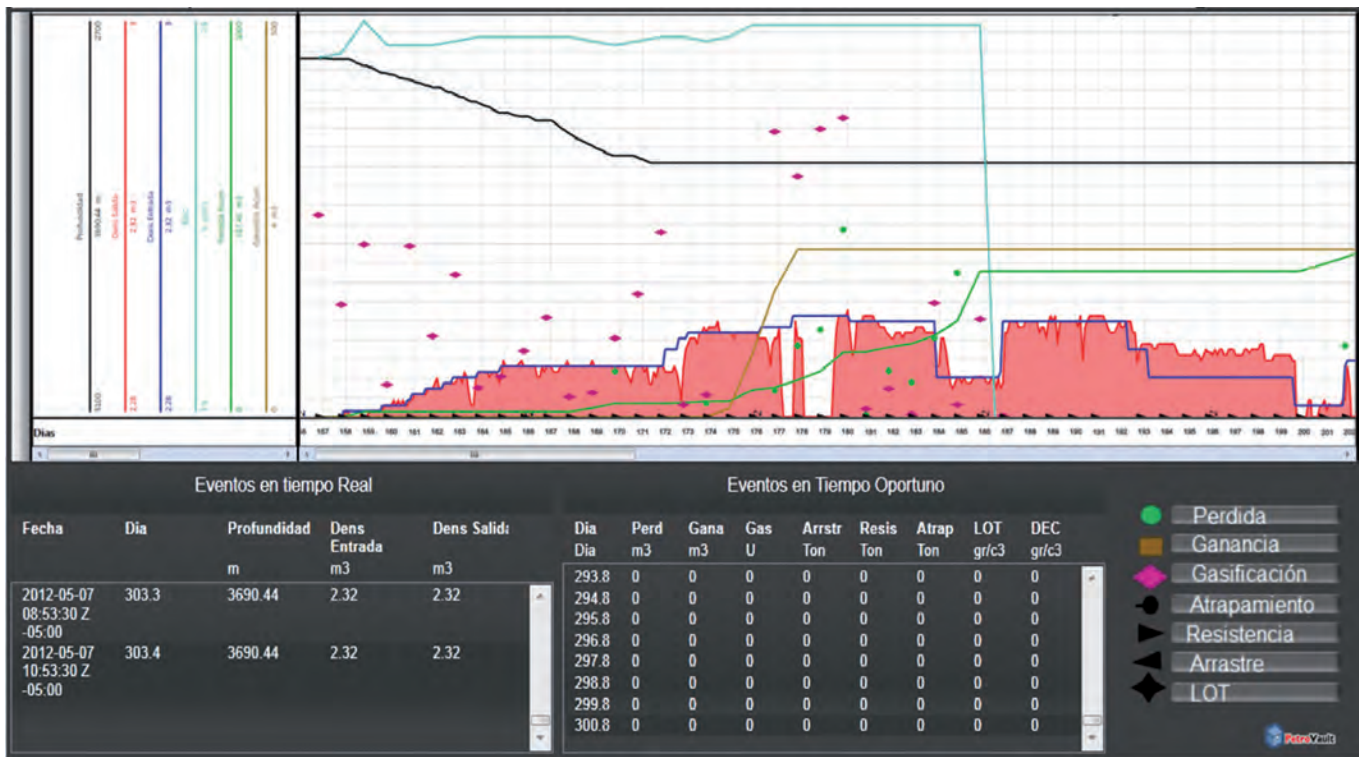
Profundidad 3690.44 m 2700 5100
Dens Salida 2.32 m3 2.28
Dens Entrada 2.32 m3 2.28
Días
157 158 159 160 161 162 163 164 165 166 167 168 169 170 171 172 173 174 175 176 177 178 179 180 181 182 183 184 185 186 187 188 189 190 191 192 193 194 195 196 197 198 199 200 201 202

Eventos en tiempo Real

| Fecha | Dia | Profundidad | Dens Entrada | Dens Salida |
|---|---|---|---|---|
| | | m | m3 | m3 |
| 2012-05-07 08:53:30 Z -05:00 | 303.3 | 3690.44 | 2.32 | 2.32 |
| 2012-05-07 10:53:30 Z -05:00 | 303.4 | 3690.44 | 2.32 | 2.32 |

Eventos en Tiempo Oportuno

| Dia Dia | Perd m3 | Gana m3 | Gas U | Arrstr Ton | Resis Ton | Atrap Ton | LOT gr/c3 | DEC gr/c3 |
|---|---|---|---|---|---|---|---|---|
| 293.8 | 0 | 0 | 0 | 0 | 0 | 0 | 0 | 0 |
| 294.8 | 0 | 0 | 0 | 0 | 0 | 0 | 0 | 0 |
| 295.8 | 0 | 0 | 0 | 0 | 0 | 0 | 0 | 0 |
| 296.8 | 0 | 0 | 0 | 0 | 0 | 0 | 0 | 0 |
| 297.8 | 0 | 0 | 0 | 0 | 0 | 0 | 0 | 0 |
| 298.8 | 0 | 0 | 0 | 0 | 0 | 0 | 0 | 0 |
| 299.8 | 0 | 0 | 0 | 0 | 0 | 0 | 0 | 0 |
| 300.8 | 0 | 0 | 0 | 0 | 0 | 0 | 0 | 0 |

Perdida
Ganancia
Gasificación
Atrapamiento
Resistencia
Arrastre
LOT

PetroVault